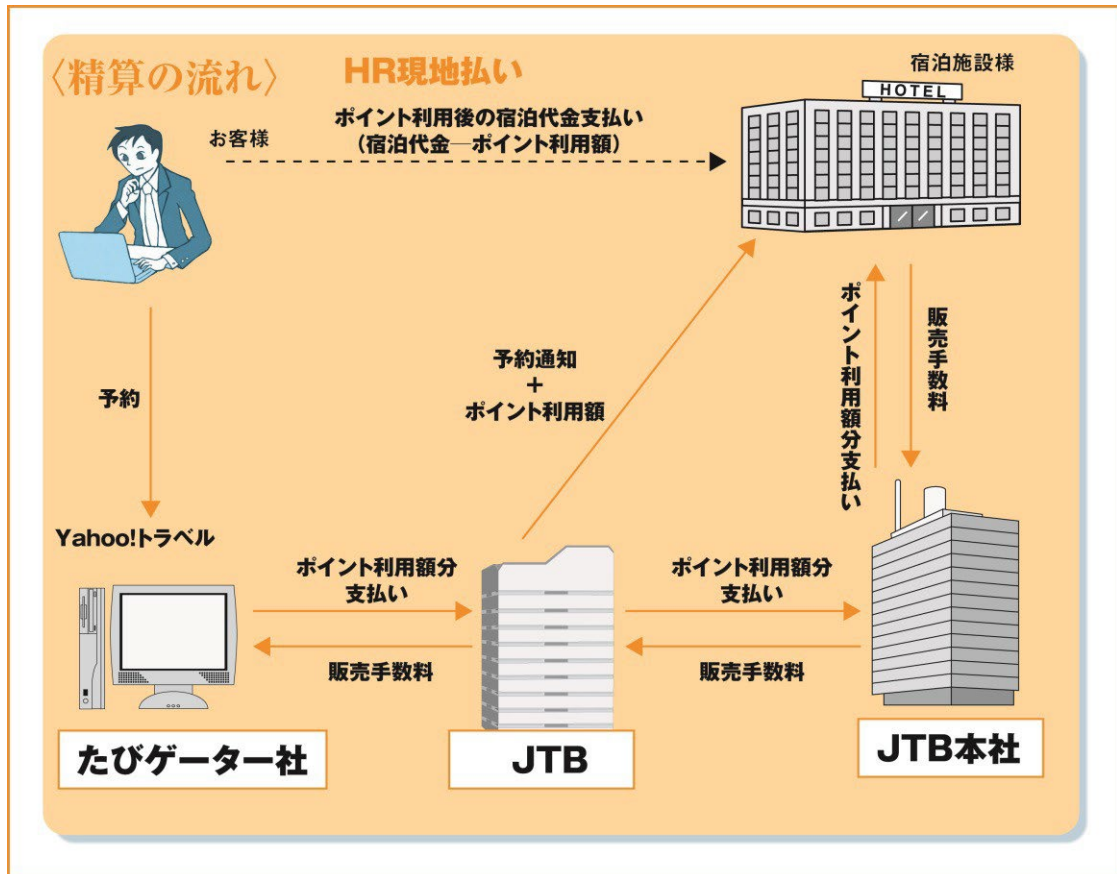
〈精算の流れ〉 HR現地払い

宿泊施設様

HOTEL

お客様

ポイント利用後の宿泊代金支払い
(宿泊代金―ポイント利用額)

予約

予約通知
+
ポイント利用額

ポイント利用額分支払い

販売手数料

Yahoo!トラベル

ポイント利用額分
支払い

販売手数料

ポイント利用額分
支払い

販売手数料

たびゲーター社

JTB

JTB本社